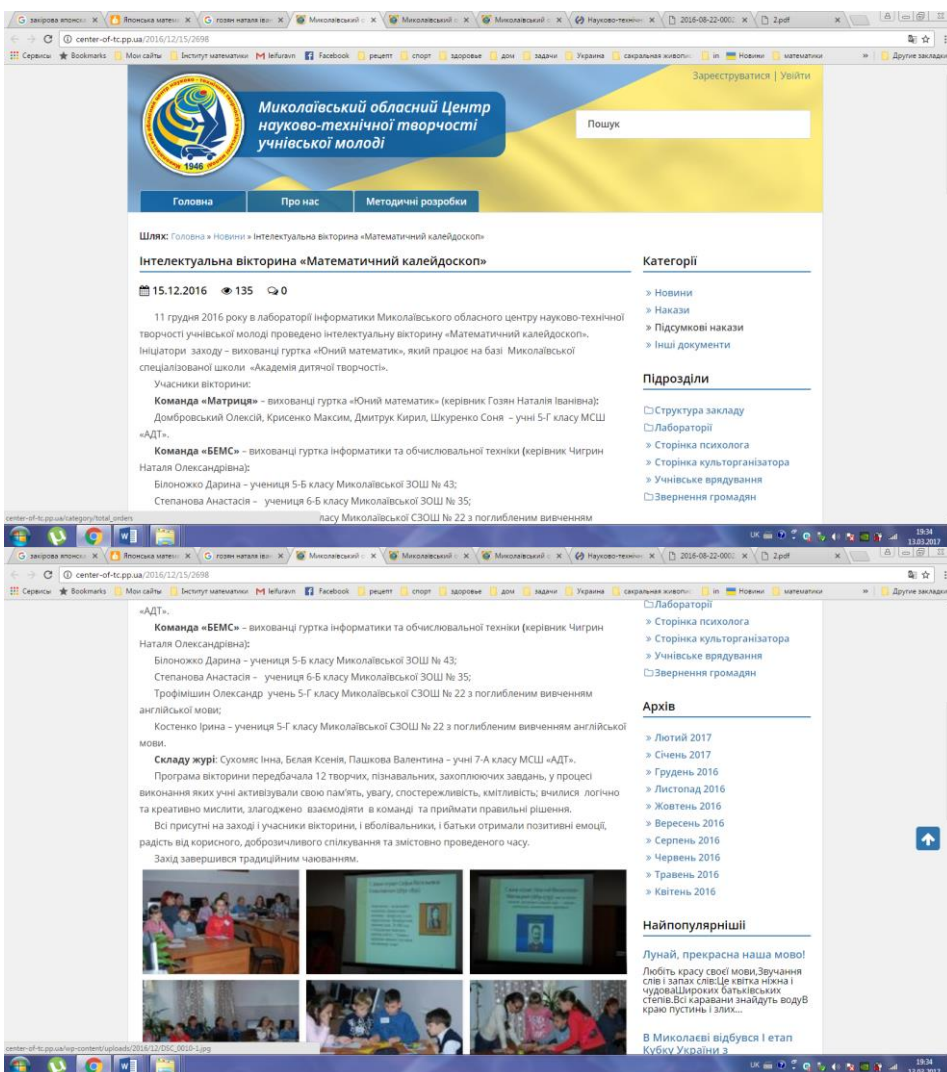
G закірова японськ × | Японська матем × | G гозян наталя іва × | Миколаївський × | Миколаївський × | Миколаївський × | Науково-техніч × | 2016-08-22-000 × | 2.pdf ×

center-of-tc.pp.ua/2016/12/15/2698

Сервисы | Bookmarks | Мои сайты | Інститут математики | leifuravn | Facebook | рецепт | спорт | здоровье | дом | задачи | Украина | сакральная живопис | in | Новини | математики | Другие закладки

Зареєструватися | Увійти

Миколаївський обласний Центр науково-технічної творчості учнівської молоді

1946

Пошук

Головна | Про нас | Методичні розробки

Шлях: Головна » Новини » Інтелектуальна вікторина «Математичний калейдоскоп»

Інтелектуальна вікторина «Математичний калейдоскоп»

15.12.2016 135 0

11 грудня 2016 року в лабораторії інформатики Миколаївського обласного центру науково-технічної творчості учнівської молоді проведено інтелектуальну вікторину «Математичний калейдоскоп». Ініціатори заходу – вихованці гуртка «Юний математик», який працює на базі Миколаївської спеціалізованої школи «Академія дитячої творчості».

Учасники вікторини:

Команда «Матриця» – вихованці гуртка «Юний математик» (керівник Гозян Наталія Іванівна):

Домбровський Олексій, Крисенко Максим, Дмитрук Кирил, Шкуренко Соня – учні 5-Г класу МСШ «АДТ».

Команда «БЕМС» – вихованці гуртка інформатики та обчислювальної техніки (керівник Чигрин Наталя Олександрівна):

Білоножко Дарина – учениця 5-Б класу Миколаївської ЗОШ № 43;

Степанова Анастасія – учениця 6-Б класу Миколаївської ЗОШ № 35;

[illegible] класу Миколаївської СЗОШ № 22 з поглибленим вивченням

Категорії

» Новини
» Накази
» Підсумкові накази
» Інші документи

Підрозділи

Структура закладу
Лабораторії
» Сторінка психолога
» Сторінка культорганізатора
» Учнівське врядування
Звернення громадян

center-of-tc.pp.ua/category/total_orders

19:34 13.03.2017

G закірова японськ × | Японська матем × | G гозян наталя іва × | Миколаївський × | Миколаївський × | Миколаївський × | Науково-техніч × | 2016-08-22-000 × | 2.pdf ×

center-of-tc.pp.ua/2016/12/15/2698

Сервисы | Bookmarks | Мои сайты | Інститут математики | leifuravn | Facebook | рецепт | спорт | здоровье | дом | задачи | Украина | сакральная живопис | in | Новини | математики | Другие закладки

«АДТ».

Команда «БЕМС» – вихованці гуртка інформатики та обчислювальної техніки (керівник Чигрин Наталя Олександрівна):

Білоножко Дарина – учениця 5-Б класу Миколаївської ЗОШ № 43;

Степанова Анастасія – учениця 6-Б класу Миколаївської ЗОШ № 35;

Трофімішин Олександр учень 5-Г класу Миколаївської СЗОШ № 22 з поглибленим вивченням англійської мови;

Костенко Ірина – учениця 5-Г класу Миколаївської СЗОШ № 22 з поглибленим вивченням англійської мови.

Склад журі: Сухомяс Інна, Бєлая Ксенія, Пашкова Валентина – учні 7-А класу МСШ «АДТ».

Програма вікторини передбачала 12 творчих, пізнавальних, захоплюючих завдань, у процесі виконання яких учні активізували свою пам'ять, увагу, спостережливість, кмітливість; вчилися логічно та креативно мислити, злагоджено взаємодіяти в команді та приймати правильні рішення.

Всі присутні на заході і учасники вікторини, і вболівальники, і батьки отримали позитивні емоції, радість від корисного, доброзичливого спілкування та змістовно проведеного часу.

Захід завершився традиційним чаюванням.

Лабораторії
» Сторінка психолога
» Сторінка культорганізатора
» Учнівське врядування
Звернення громадян

Архів

» Лютий 2017
» Січень 2017
» Грудень 2016
» Листопад 2016
» Жовтень 2016
» Вересень 2016
» Серпень 2016
» Червень 2016
» Травень 2016
» Квітень 2016

Найпопулярніші

Лунай, прекрасна наша мово!

Любіть красу своєї мови,Звучання слів і запах слів:Це квітка ніжна і чудоваШироких батьківських степів.Всі каравани знайдуть водуВ краю пустинь і злих...

В Миколаєві відбувся I етап Кубку України з

center-of-tc.pp.ua/wp-content/uploads/2016/12/DSC_0010-1.jpg

19:34 13.03.2017